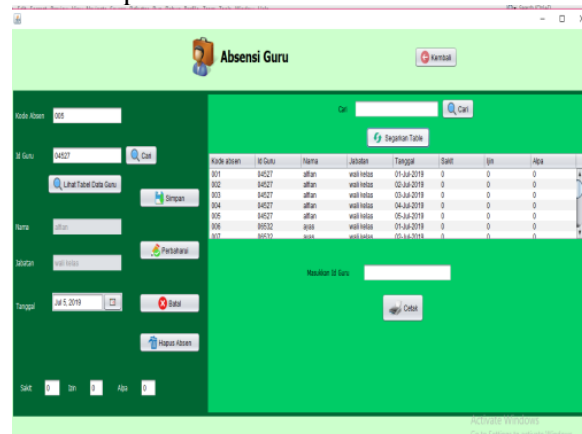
Absensi Guru

Kembali

Kode Absen 005

Id Guru 04527 Cari

Lihat Tabel Data Guru

Simpan

Nama alfian

Jabatan wali kelas

Perbaharui

Tanggal Jul 5, 2019

Batal

Hapus Absen

Sakit 0 Izin 0 Alpa 0

Cari Cari

Segarkan Table

| Kode absen | Id Guru | Nama | Jabatan | Tanggal | Sakit | Ijin | Alpa |
|---|---|---|---|---|---|---|---|
| 001 | 04527 | alfian | wali kelas | 01-Jul-2019 | 0 | 0 | 0 |
| 002 | 04527 | alfian | wali kelas | 02-Jul-2019 | 0 | 0 | 0 |
| 003 | 04527 | alfian | wali kelas | 03-Jul-2019 | 0 | 0 | 0 |
| 004 | 04527 | alfian | wali kelas | 04-Jul-2019 | 0 | 0 | 0 |
| 005 | 04527 | alfian | wali kelas | 05-Jul-2019 | 0 | 0 | 0 |
| 006 | 06532 | ayas | wali kelas | 01-Jul-2019 | 0 | 0 | 0 |
| 007 | 06532 | ayas | wali kelas | 02-Jul-2019 | 0 | 0 | 0 |

Masukkan Id Guru

Cetak

Activate Windows